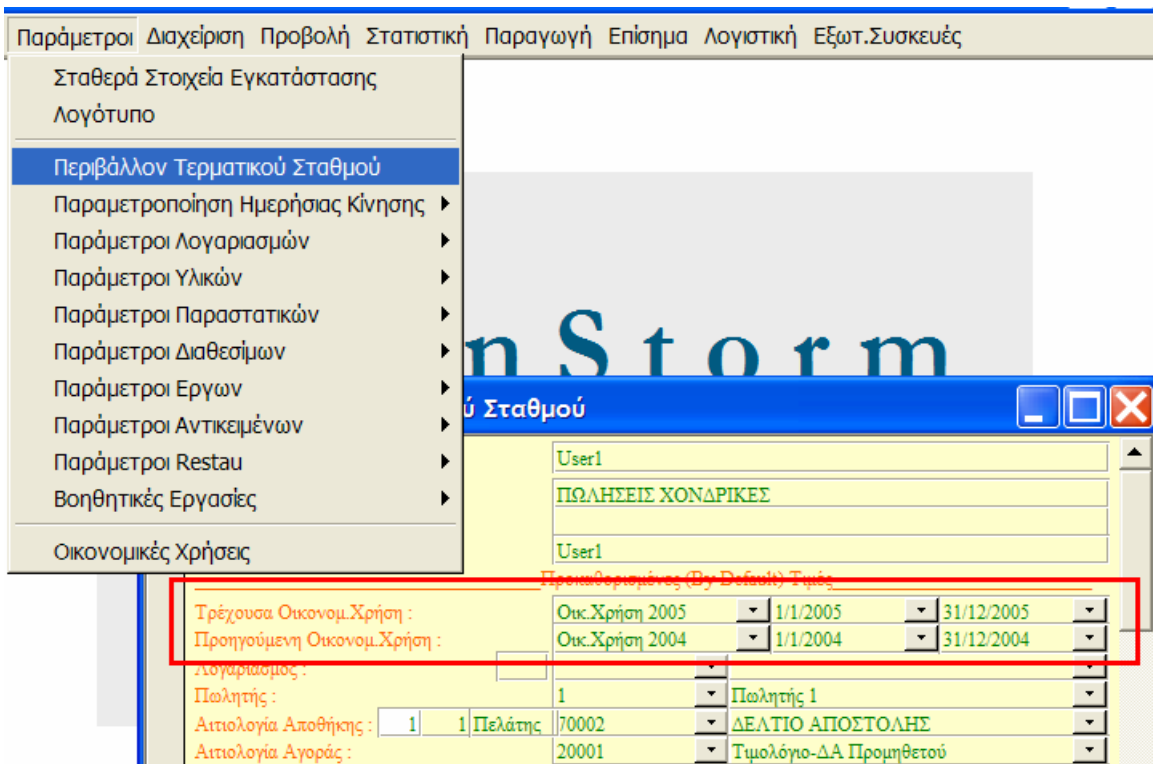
Παράμετροι Διαχείριση Προβολή Στατιστική Παραγωγή Επίσημα Λογιστική Εξωτ.Συσκευές

Σταθερά Στοιχεία Εγκατάστασης
Λογότυπο
Περιβάλλον Τερματικού Σταθμού
Παραμετροποίηση Ημερήσιας Κίνησης
Παράμετροι Λογαριασμών
Παράμετροι Υλικών
Παράμετροι Παραστατικών
Παράμετροι Διαθεσίμων
Παράμετροι Εργων
Παράμετροι Αντικειμένων
Παράμετροι Restau
Βοηθητικές Εργασίες
Οικονομικές Χρήσεις

nStorm

ύ Σταθμού

User1
ΠΩΛΗΣΕΙΣ ΧΟΝΔΡΙΚΕΣ
User1
Προκαθορισμένες (By Default) Τιμές

| | | | |
|---|---|---|---|
| Τρέχουσα Οικονομ.Χρήση : | Οικ.Χρήση 2005 | 1/1/2005 | 31/12/2005 |
| Προηγούμενη Οικονομ.Χρήση : | Οικ.Χρήση 2004 | 1/1/2004 | 31/12/2004 |
| Λογαριασμός : | | | |
| Πωλητής : | 1 | Πωλητής 1 | |
| Αιτιολογία Αποθήκης : 1 1 Πελάτης | 70002 | ΔΕΛΤΙΟ ΑΠΟΣΤΟΛΗΣ | |
| Αιτιολογία Αγοράς : | 20001 | Τιμολόγιο-ΔΑ Προμηθετού | |